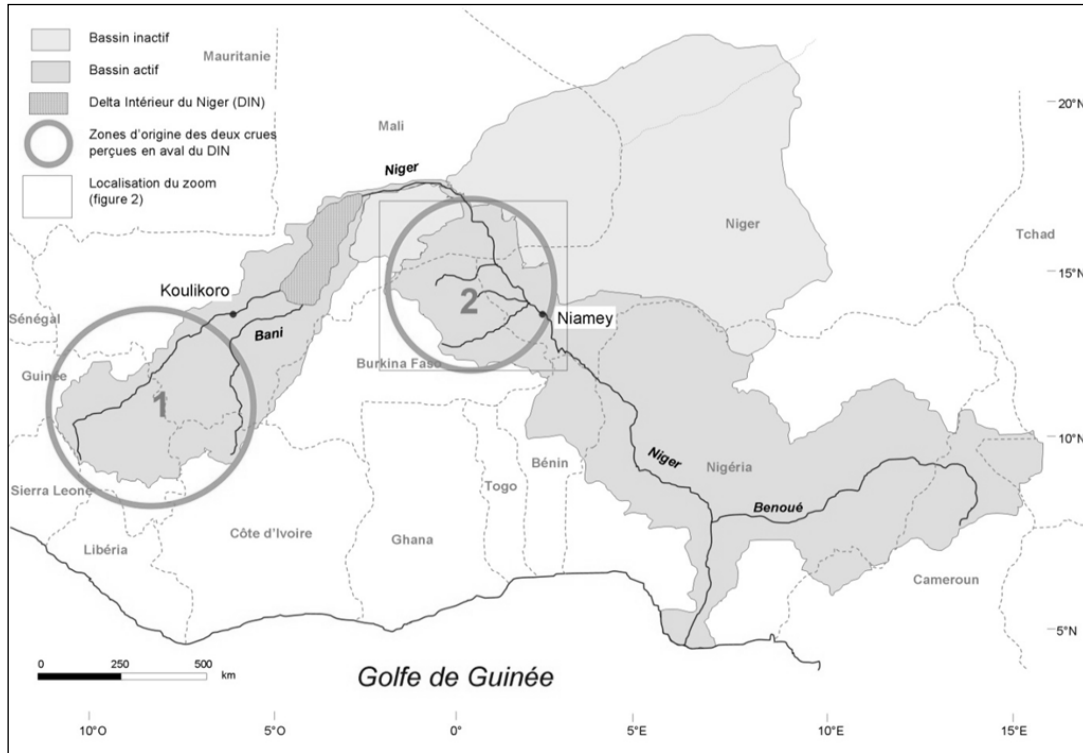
Bassin inactif
Bassin actif
Delta Intérieur du Niger (DIN)
Zones d'origine des deux crues perçues en aval du DIN
Localisation du zoom (figure 2)

Mauritanie
Mali
Niger
Niger
Tchad
20°N
15°N
10°N
5°N
Koulikoro
Sénégal
Guinée
Bani
1
2
Niamey
Burkina Faso
Sierra Leone
Bénin
Togo
Niger
Nigéria
Benoué
Libéria
Côte d'Ivoire
Ghana
Cameroun
0 250 500 km
Golfe de Guinée
10°O
5°O
0°
5°E
10°E
15°E